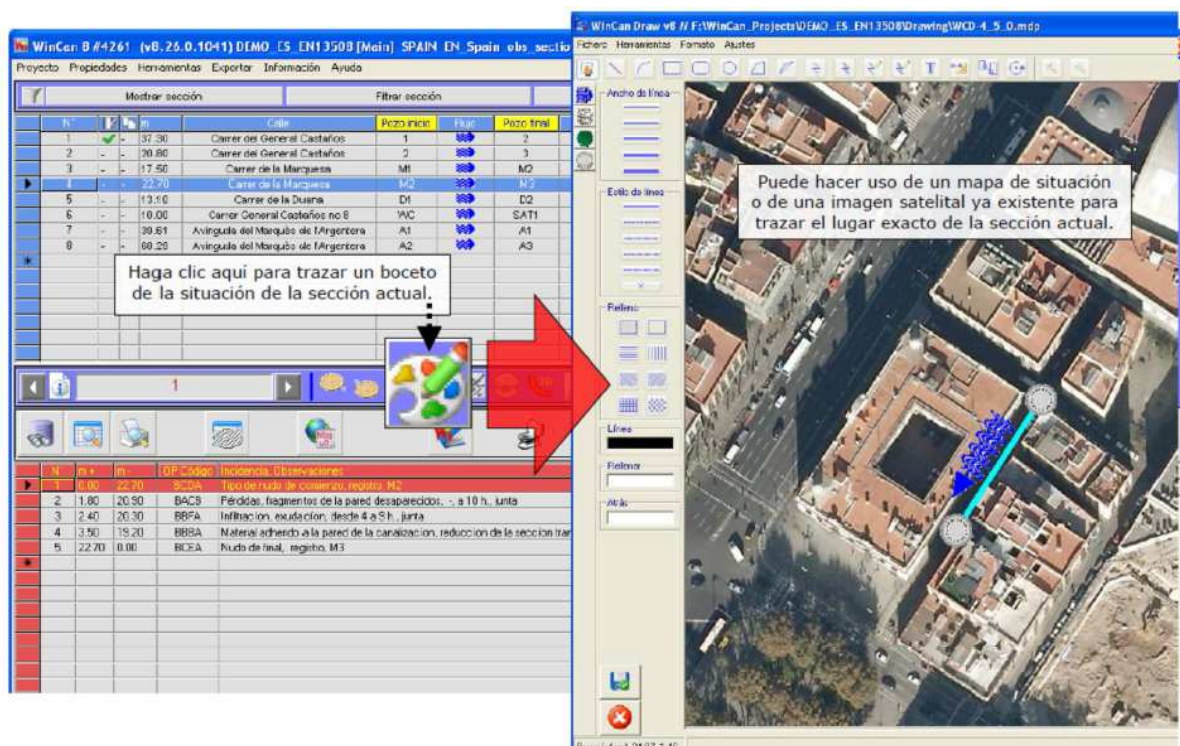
WinCan 8 #4261 (v8.26.0.1041) DEMO_ES_EN13508 [Main] SPAIN EN_Spain obs_seccio

Proyecto Propiedades Herramientas Exportar Información Ayuda

Mostrar sección

Filtrar sección

| N° | | | m | Calle | Pozo inicio | Fluc | Pozo final |
|---|---|---|---|---|---|---|---|
| 1 | ✔ | - | 37.30 | Carrer del General Castaños | 1 | | 2 |
| 2 | - | - | 20.80 | Carrer del General Castaños | 2 | | 3 |
| 3 | - | - | 17.50 | Carrer de la Marquesa | M1 | | M2 |
| 4 | - | - | 22.70 | Carrer de la Marquesa | M2 | | M3 |
| 5 | - | - | 13.10 | Carrer de la Duana | D1 | | D2 |
| 6 | - | - | 10.00 | Carrer General Castaños no 8 | WC | | SAT1 |
| 7 | - | - | 30.61 | Avinguda del Marquès de l'Argentera | A1 | | A1 |
| 8 | - | - | 68.28 | Avinguda del Marquès de l'Argentera | A2 | | A3 |

Haga clic aquí para trazar un boceto de la situación de la sección actual.

1

| N | m + | m - | OP Código | Incidencia, Observaciones |
|---|---|---|---|---|
| 1 | 0.00 | 22.70 | BCDA | Tipo de nudo de comienzo, registro, M2 |
| 2 | 1.80 | 20.90 | BACB | Pérdidas, fragmentos de la pared desaparecidos, -, a 10 h., junta |
| 3 | 2.40 | 20.30 | BBFA | Infiltracion, exudacion, desde 4 a 8 h., junta |
| 4 | 3.50 | 19.20 | BBBA | Material adherido a la pared de la canalizacion, reduccion de la seccion tran |
| 5 | 22.70 | 0.00 | BCEA | Nudo de final, registro, M3 |

WinCan Draw v8 N F:\WinCan_Projects\DEMO_ES_EN13508\Drawing\WCD-4_5_0.mdp

Fichero Herramientas Formato Ajustes

Ancho de línea

Estilo de línea

Relleno

Línea

Rellenar

Atrás

Puede hacer uso de un mapa de situación o de una imagen satelital ya existente para trazar el lugar exacto de la sección actual.